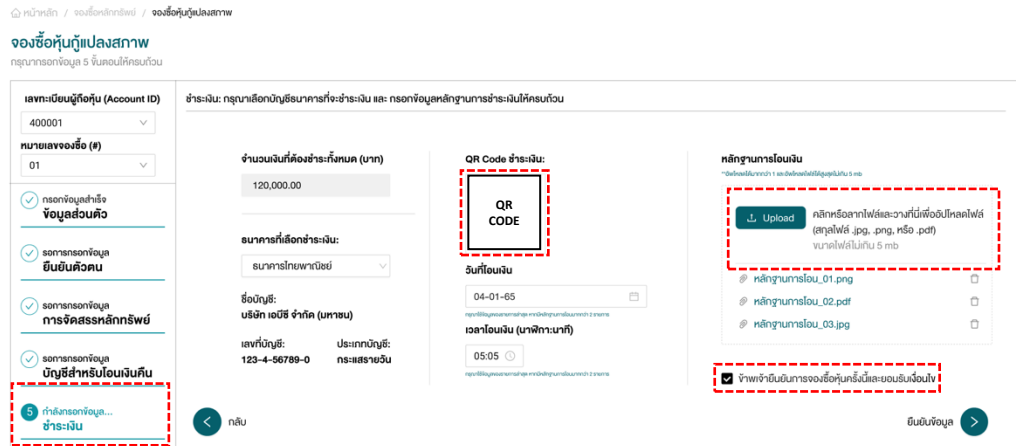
หน้าหลัก / จองซื้อหลักทรัพย์ / จองซื้อหุ้นกู้แปลงสภาพ

จองซื้อหุ้นกู้แปลงสภาพ

กรุณากรอกข้อมูล 5 ขั้นตอนให้ครบถ้วน

เลขทะเบียนผู้ถือหุ้น (Account ID)

400001

หมายเลขจองซื้อ (#)

01

กรอกข้อมูลสำเร็จ
ข้อมูลส่วนตัว

รอการกรอกข้อมูล
ยืนยันตัวตน

รอการกรอกข้อมูล
การจัดสรรหลักทรัพย์

รอการกรอกข้อมูล
บัญชีสำหรับโอนเงินคืน

5 กำลังกรอกข้อมูล...
ชำระเงิน

ชำระเงิน: กรุณาเลือกบัญชีธนาคารที่จะชำระเงิน และ กรอกข้อมูลหลักฐานการชำระเงินให้ครบถ้วน

จำนวนเงินที่ต้องชำระทั้งหมด (บาท)

120,000.00

ธนาคารที่เลือกชำระเงิน:

ธนาคารไทยพาณิชย์

ชื่อบัญชี:
บริษัท เอบีซี จำกัด (มหาชน)

เลขที่บัญชี:
123-4-56789-0

ประเภทบัญชี:
กระแสรายวัน

QR Code ชำระเงิน:

QR CODE

วันที่โอนเงิน

04-01-65

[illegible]

เวลาโอนเงิน (นาฬิกา:นาที)

05:05

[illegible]

หลักฐานการโอนเงิน

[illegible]

Upload

คลิกหรือลากไฟล์และวางที่นี่เพื่ออัปโหลดไฟล์ (สกุลไฟล์ .jpg, .png, หรือ .pdf)

ขนาดไฟล์ไม่เกิน 5 mb

หลักฐานการโอน_01.png

หลักฐานการโอน_02.pdf

หลักฐานการโอน_03.jpg

ข้าพเจ้ายืนยันการจองซื้อหุ้นครั้งนี้และยอมรับเงื่อนไข

กลับ

ยืนยันข้อมูล